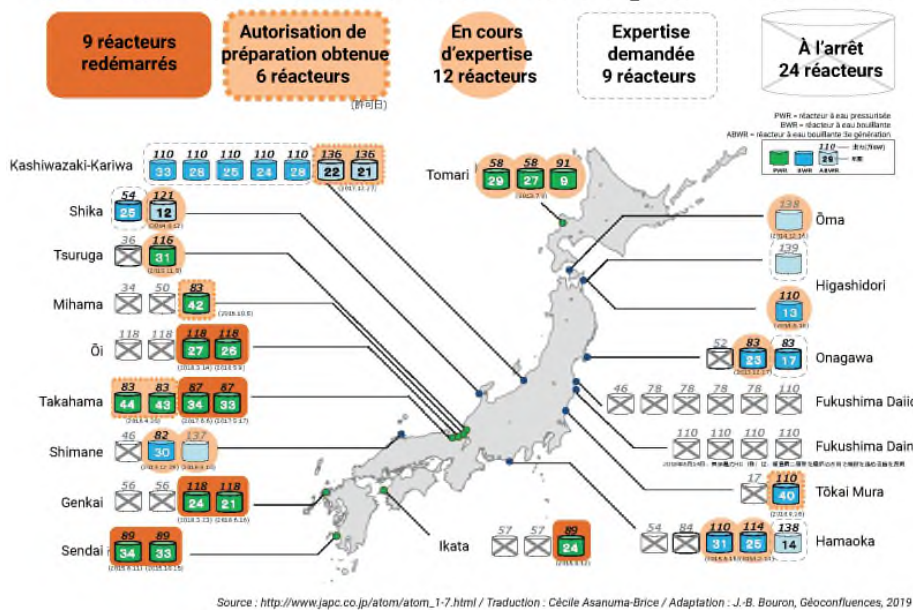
9 réacteurs redémarrés

Autorisation de préparation obtenue 6 réacteurs

(許可日)

En cours d'expertise 12 réacteurs

Expertise demandée 9 réacteurs

À l'arrêt 24 réacteurs

PWR = réacteur à eau pressurisée
BWR = réacteur à eau bouillante
ABWR = réacteur à eau bouillante 3e génération

110 出力(万kW)
29 号機
PWR BWR ABWR

Kashiwazaki-Kariwa
110 33 | 110 26 | 110 25 | 110 24 | 110 26 | 136 22 | 136 21
(2017.12.27)

Tomari
58 29 | 58 27 | 91 9
(2013.7.8)

Shika
54 25 | 121 12
(2014.8.12)

Tsuruga
36 | 116 31
(2015.11.5)

Mihama
34 | 50 | 83 42
(2016.10.5)

Ōi
118 | 118 | 118 27 | 118 26
(2018.3.14) (2018.5.9)

Takahama
83 44 | 83 43 | 87 34 | 87 33
(2016.4.20) (2017.6.6) (2017.5.17)

Shimane
46 | 82 30 | 137
(2013.12.25) (2018.8.10)

Genkai
56 | 56 | 118 24 | 118 21
(2018.3.23) (2018.6.16)

Sendai
89 34 | 89 33
(2015.8.11) (2015.10.15)

Ikata
57 | 57 | 89 24
(2016.8.12)

Ōma
138
(2014.12.16)

Higashidori
139

110 13
(2014.6.10)

Onagawa
52 | 83 23 | 83 17
(2013.12.27)

Fukushima Daiichi
46 | 78 | 78 | 78 | 78 | 110

Fukushima Daini
110 | 110 | 110 | 110
2019年7月31日、東京電力HD（株）は、福島第二原子力発電所の全号機を廃炉とする決定を発表

Tōkai Mura
17 | 110 40
(2014.5.20)

Hamaoka
54 | 84 | 110 31 | 114 25 | 138 14
(2014.2.14) (2015.6.16)

Source : http://www.japc.co.jp/atom/atom_1-7.html / Traduction : Cécile Asanuma-Brice / Adaptation : J.-B. Bouron, Géoconfluences, 2019